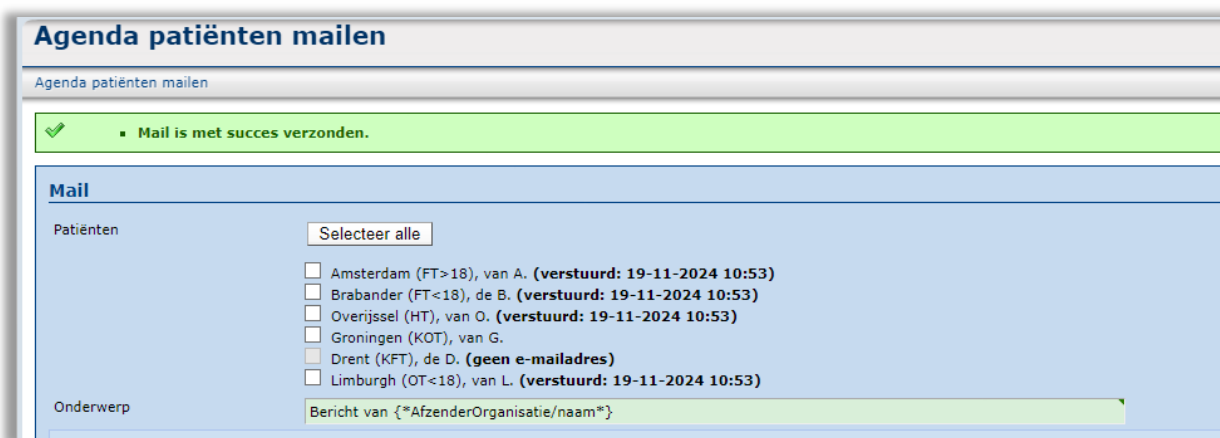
Agenda patiënten mailen

Agenda patiënten mailen

Mail is met succes verzonden.

Mail

Patiënten

Selecteer alle

Amsterdam (FT>18), van A. **(verstuurd: 19-11-2024 10:53)**
Brabander (FT<18), de B. **(verstuurd: 19-11-2024 10:53)**
Overijssel (HT), van O. **(verstuurd: 19-11-2024 10:53)**
Groningen (KOT), van G.
Drent (KFT), de D. **(geen e-mailadres)**
Limburgh (OT<18), van L. **(verstuurd: 19-11-2024 10:53)**

Onderwerp

Bericht van {*AfzenderOrganisatie/naam*}